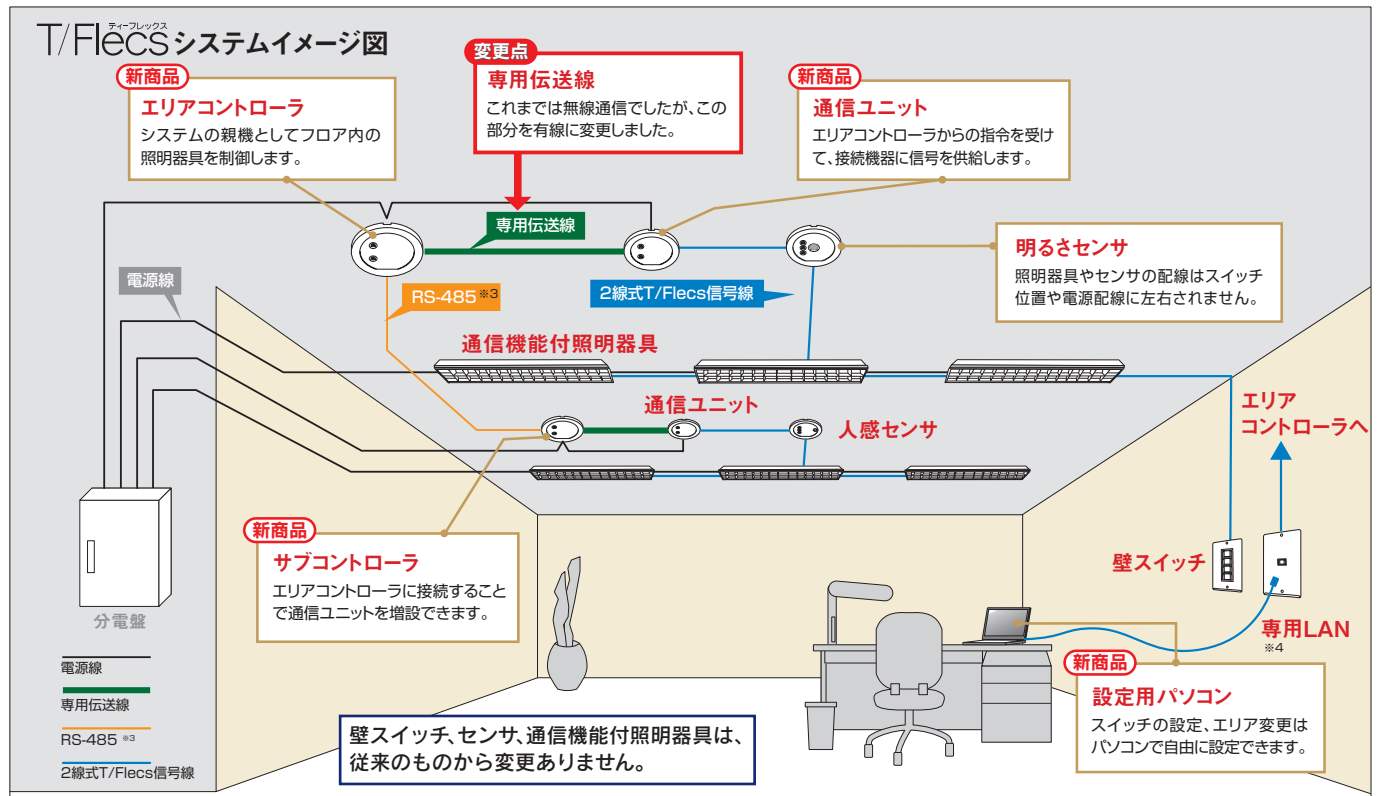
T/Flecs ティーフレックス システムイメージ図

新商品
エリアコントローラ
システムの親機としてフロア内の照明器具を制御します。

変更点
専用伝送線
これまでは無線通信でしたが、この部分を有線に変更しました。

新商品
通信ユニット
エリアコントローラからの指令を受けて、接続機器に信号を供給します。

専用伝送線

明るさセンサ
照明器具やセンサの配線はスイッチ位置や電源配線に左右されません。

電源線

RS-485 ※3

2線式T/Flecs信号線

通信機能付照明器具

通信ユニット

人感センサ

エリアコントローラへ

新商品
サブコントローラ
エリアコントローラに接続することで通信ユニットを増設できます。

壁スイッチ

専用LAN ※4

分電盤

電源線
専用伝送線
RS-485 ※3
2線式T/Flecs信号線

壁スイッチ、センサ、通信機能付照明器具は、従来のものから変更ありません。

新商品
設定用パソコン
スイッチの設定、エリア変更はパソコンで自由に設定できます。